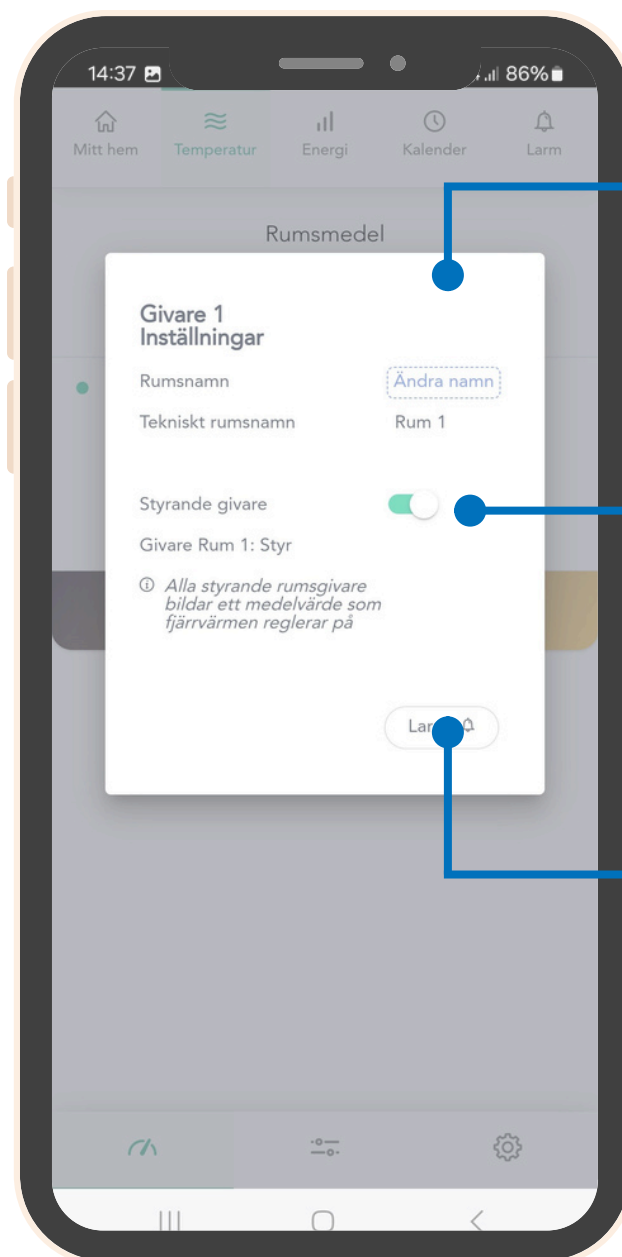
14:37 86%

Mitt hem Temperatur Energi Kalender Larm

Rumsmedel

Givare 1
Inställningar

Rumsnamn Ändra namn

Tekniskt rumsnamn Rum 1

Styrande givare

Givare Rum 1: Styr

Alla styrande rumsgivare bildar ett medelvärde som fjärrvärmen reglerar på

Lar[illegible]